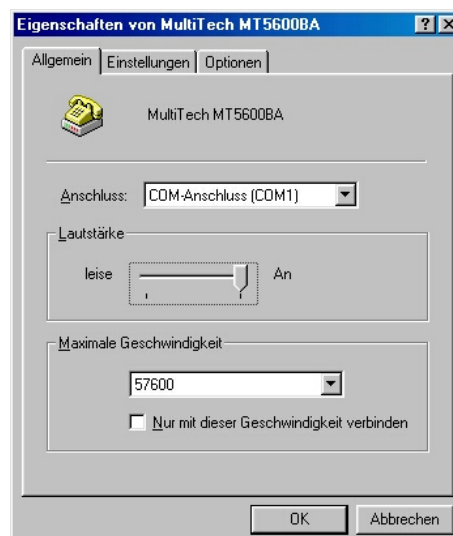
Eigenschaften von MultiTech MT5600BA

?

Allgemein | Einstellungen | Optionen

MultiTech MT5600BA

Anschluss: COM-Anschluss (COM1)

Lautstärke

leise

An

Maximale Geschwindigkeit

57600

Nur mit dieser Geschwindigkeit verbinden

OK

Abbrechen